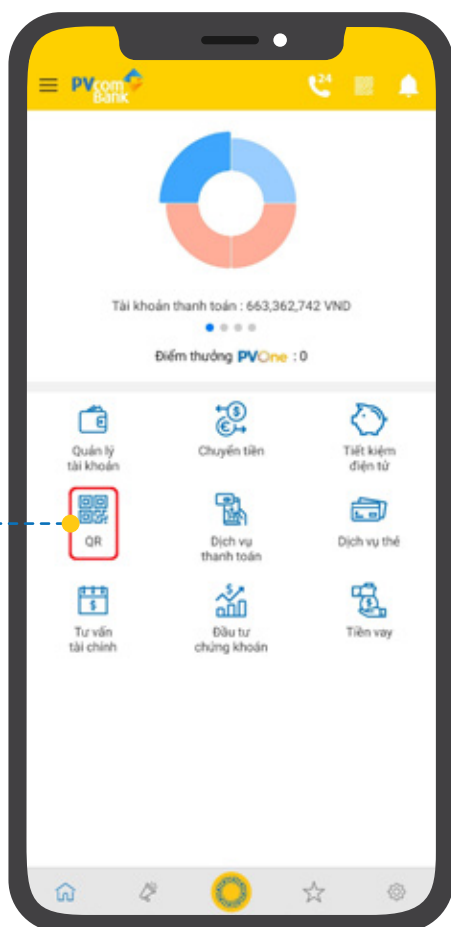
PVcomBank

24

Tài khoản thanh toán : 663,362,742 VND

Điểm thưởng PVOne : 0

Quản lý tài khoản

Chuyển tiền

Tiết kiệm điện tử

QR

Dịch vụ thanh toán

Dịch vụ thẻ

Tư vấn tài chính

Đầu tư chứng khoán

Tiền vay